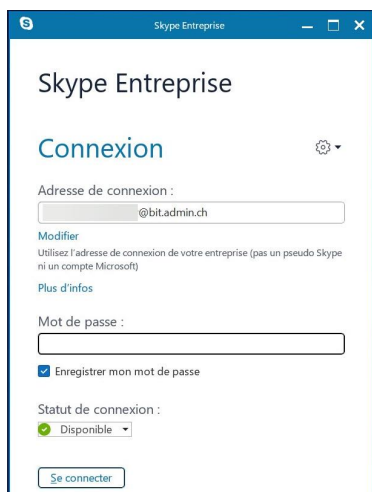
Skype Entreprise

Skype Entreprise

Connexion

Adresse de connexion :

@bit.admin.ch

Modifier

Utilisez l'adresse de connexion de votre entreprise (pas un pseudo Skype ni un compte Microsoft)

Plus d'infos

Mot de passe :

Enregistrer mon mot de passe

Statut de connexion :

Disponible

Se connecter